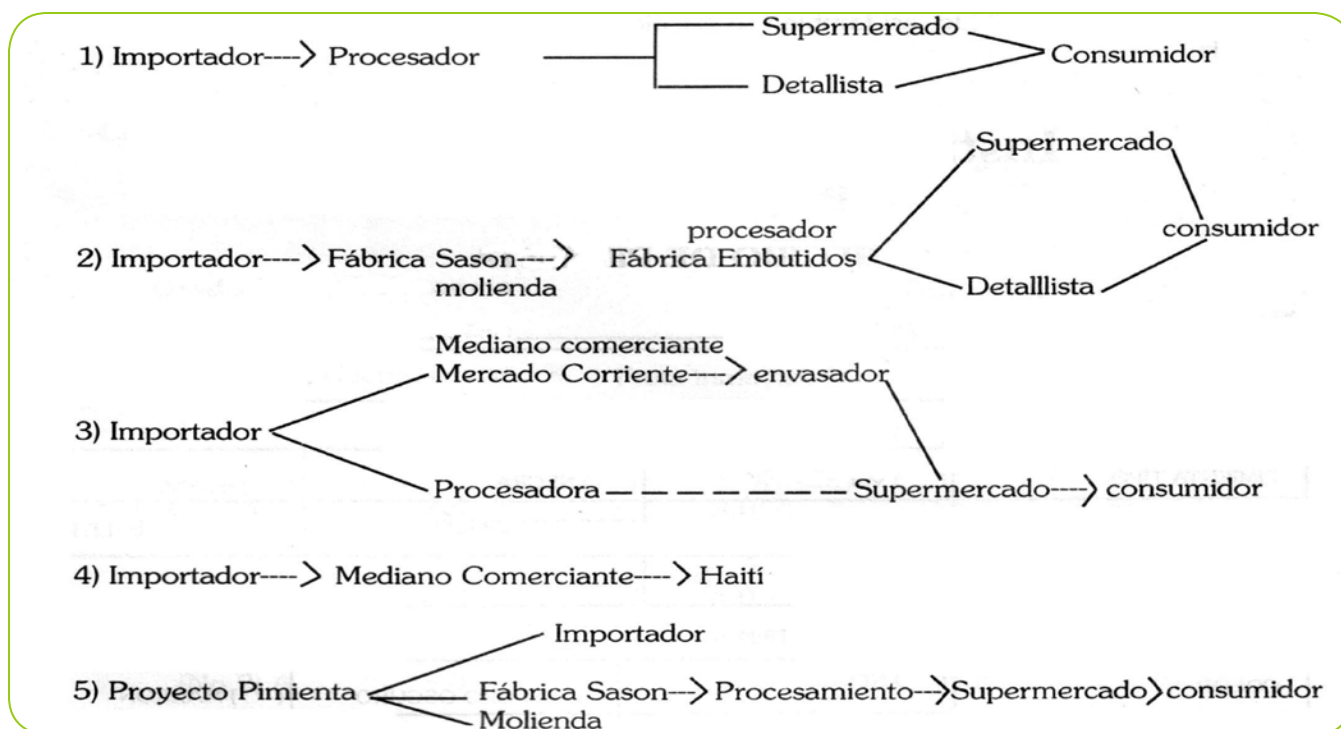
1) Importador----> Procesador

Supermercado

Detallista

Consumidor

Supermercado

2) Importador----> Fábrica Sason----> molienda

procesador Fábrica Embutidos

consumidor

Detalllista

Mediano comerciante Mercado Corriente----> envasador

3) Importador

Procesadora — — — — — — Supermercado----> consumidor

4) Importador----> Mediano Comerciante----> Haití

Importador

5) Proyecto Pimienta

Fábrica Sason---> Procesamiento--->Supermercado>consumidor

Molienda